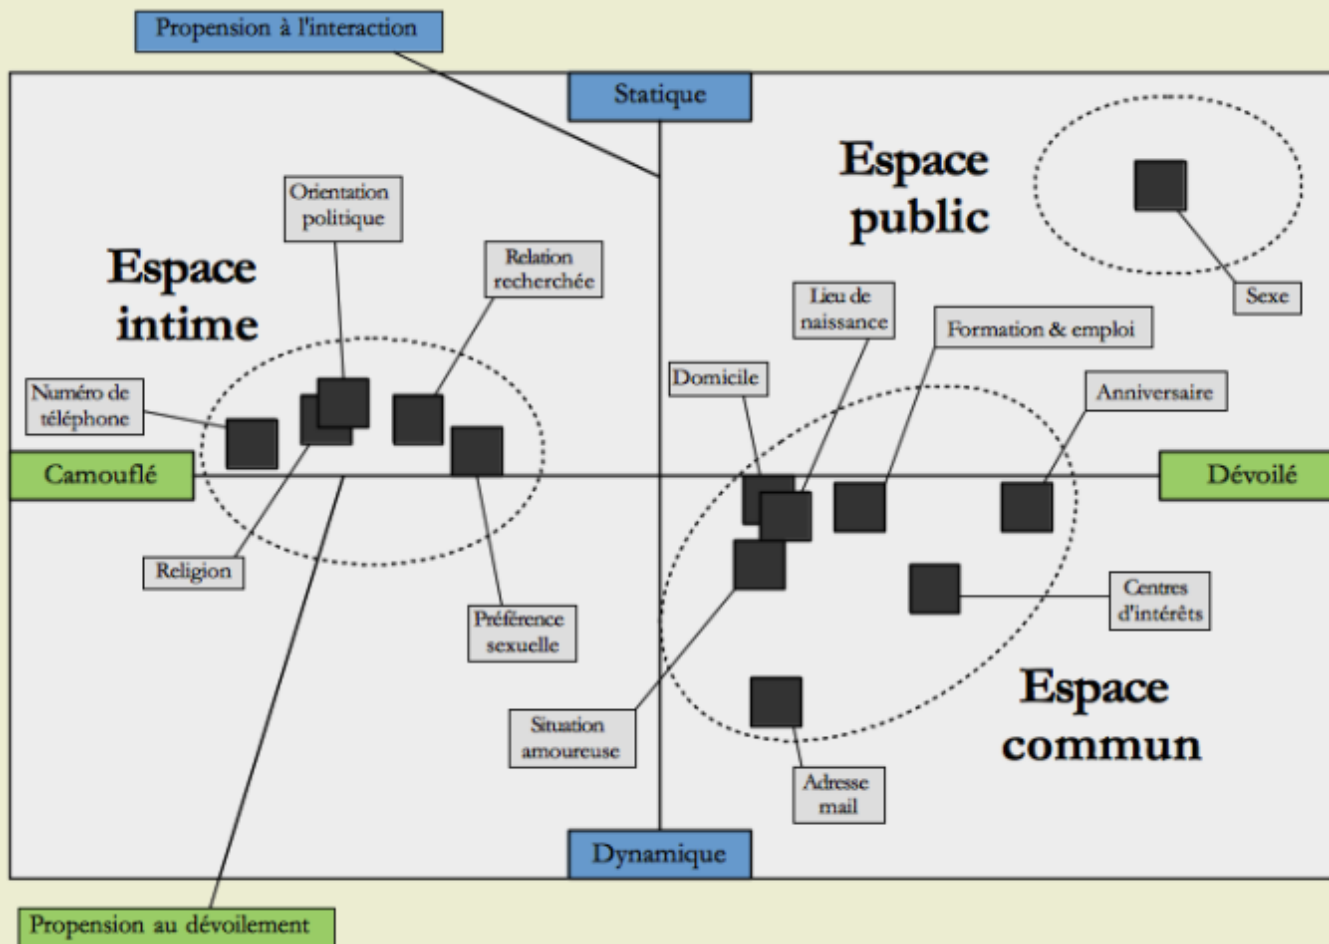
Propension à l'interaction

Statique

Espace public

Sexe

Orientation politique

Relation recherchée

Espace intime

Lieu de naissance

Formation & emploi

Domicile

Anniversaire

Numéro de téléphone

Camouflé

Dévoilé

Religion

Préférence sexuelle

Centres d'intérêts

Espace commun

Situation amoureuse

Adresse mail

Dynamique

Propension au dévoilement